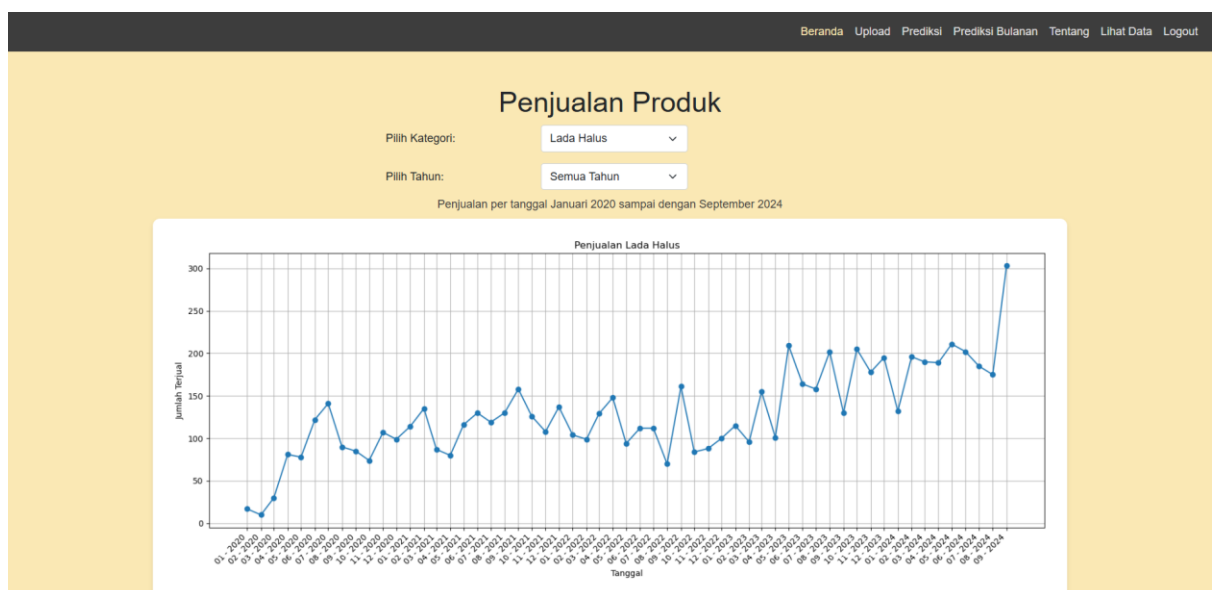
Beranda Upload Prediksi Prediksi Bulanan Tentang Lihat Data Logout

Penjualan Produk

Pilih Kategori: Lada Halus

Pilih Tahun: Semua Tahun

Penjualan per tanggal Januari 2020 sampai dengan September 2024

Penjualan Lada Halus

Jumlah Terjual

300
250
200
150
100
50
0

01 - 2020
02 - 2020
03 - 2020
04 - 2020
05 - 2020
06 - 2020
07 - 2020
08 - 2020
09 - 2020
10 - 2020
11 - 2020
12 - 2020
01 - 2021
02 - 2021
03 - 2021
04 - 2021
05 - 2021
06 - 2021
07 - 2021
08 - 2021
09 - 2021
10 - 2021
11 - 2021
12 - 2021
01 - 2022
02 - 2022
03 - 2022
04 - 2022
05 - 2022
06 - 2022
07 - 2022
08 - 2022
09 - 2022
10 - 2022
11 - 2022
12 - 2022
01 - 2023
02 - 2023
03 - 2023
04 - 2023
05 - 2023
06 - 2023
07 - 2023
08 - 2023
09 - 2023
10 - 2023
11 - 2023
12 - 2023
01 - 2024
02 - 2024
03 - 2024
04 - 2024
05 - 2024
06 - 2024
07 - 2024
08 - 2024
09 - 2024

Tanggal